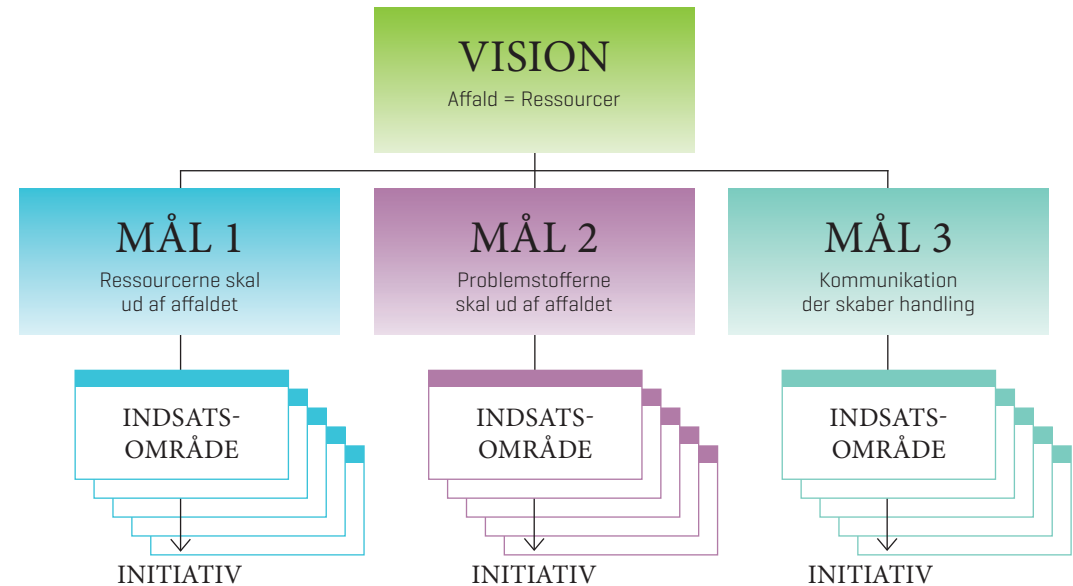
VISION
Affald = Ressourcer

MÅL 1
Ressourcerne skal ud af affaldet

MÅL 2
Problemstofferne skal ud af affaldet

MÅL 3
Kommunikation der skaber handling

INDSATSOMRÅDE

INDSATSOMRÅDE

INDSATSOMRÅDE

INITIATIV

INITIATIV

INITIATIV